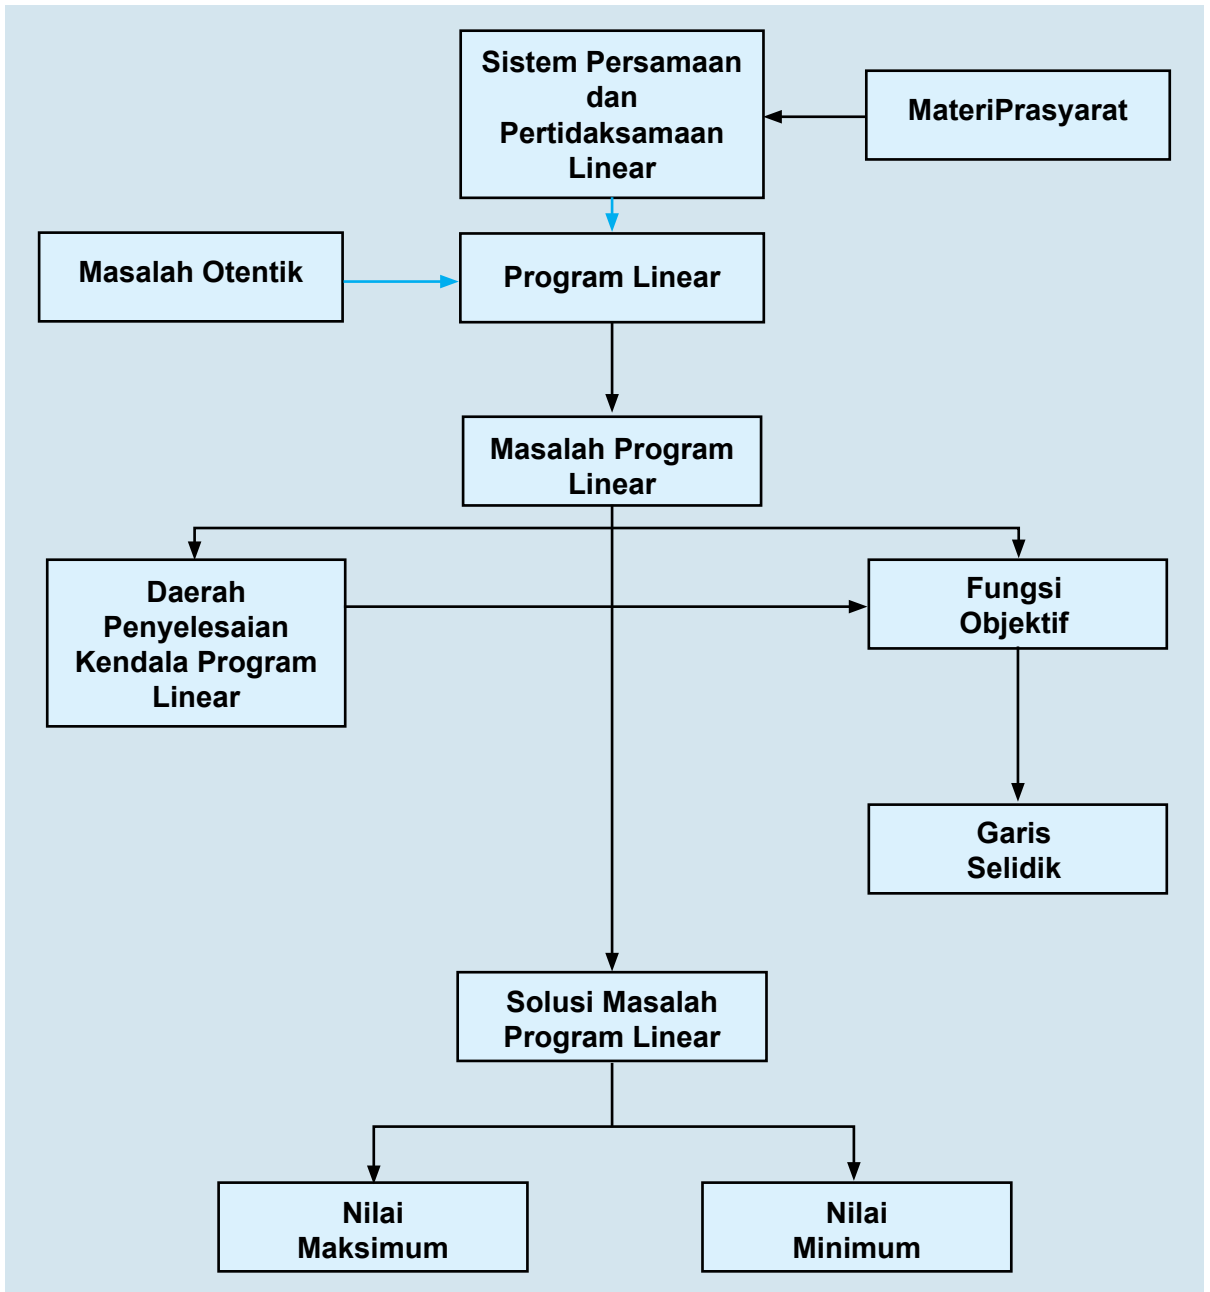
Sistem Persamaan dan Pertidaksamaan Linear

MateriPrasyarat

Masalah Otentik

Program Linear

Masalah Program Linear

Daerah Penyelesaian Kendala Program Linear

Fungsi Objektif

Garis Selidik

Solusi Masalah Program Linear

Nilai Maksimum

Nilai Minimum